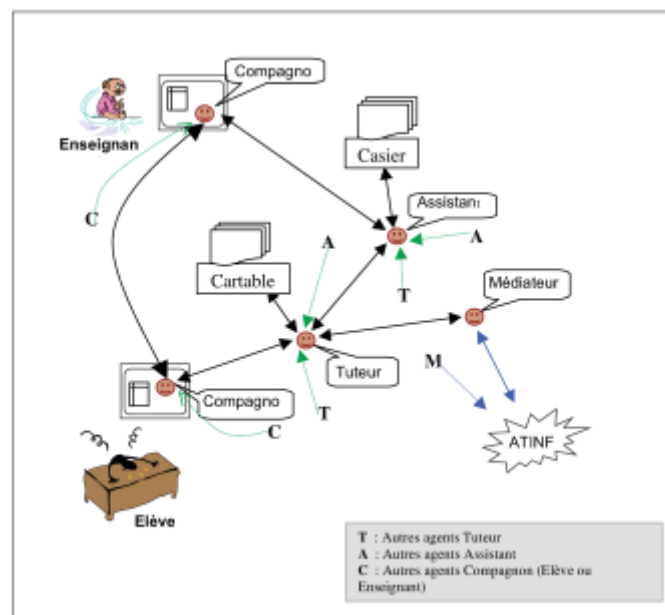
Compagno

Enseignan

Casier

Assistan

C

A

A

Cartable

T

Médiateur

M

Tuteur

Compagno

T

C

ATINF

Elève

T : Autres agents Tuteur
A : Autres agents Assistant
C : Autres agents Compagnon (Elève ou Enseignant)